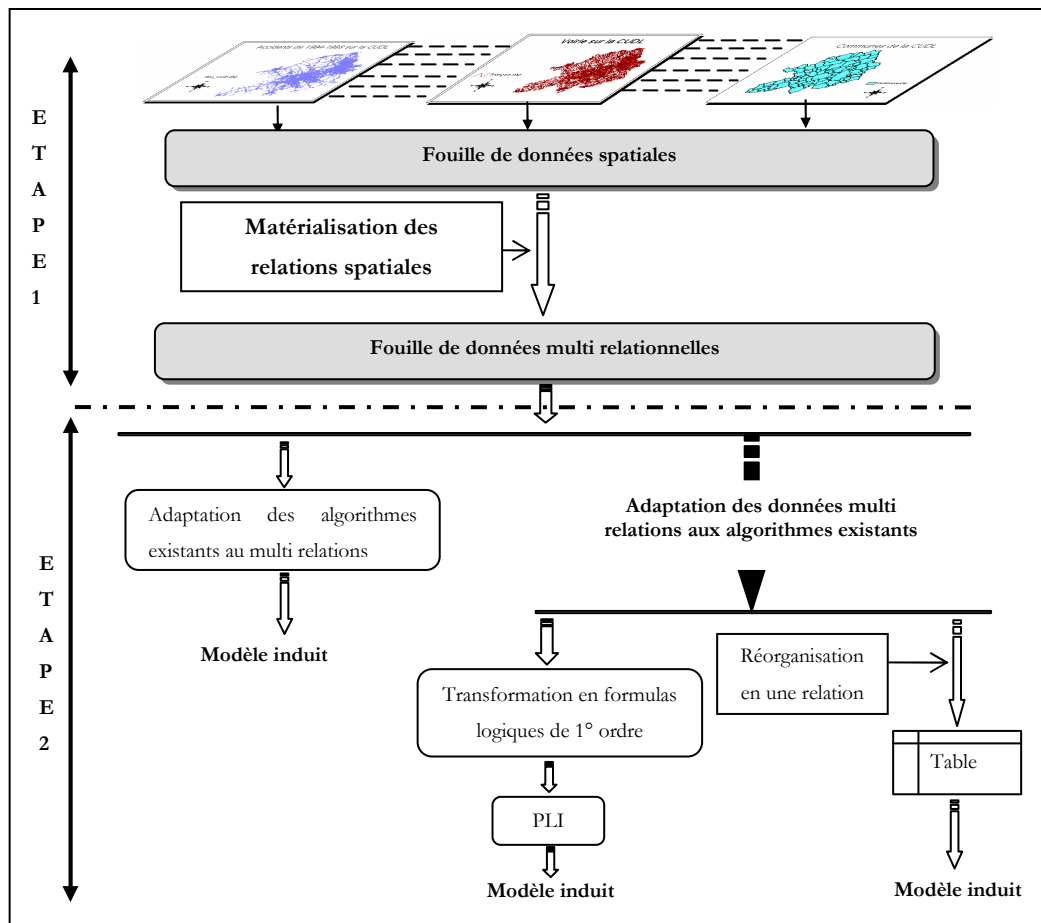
E
T
A
P
E
1

Accidents de 1994-1995 sur la CUDL

Voirie sur la CUDL

Communes de la CUDL

Fouille de données spatiales

Matérialisation des relations spatiales

Fouille de données multi relationnelles

E
T
A
P
E
2

Adaptation des algorithmes existants au multi relations

Modèle induit

Adaptation des données multi relations aux algorithmes existants

Transformation en formulas logiques de 1° ordre

Réorganisation en une relation

Table

PLI

Modèle induit

Modèle induit